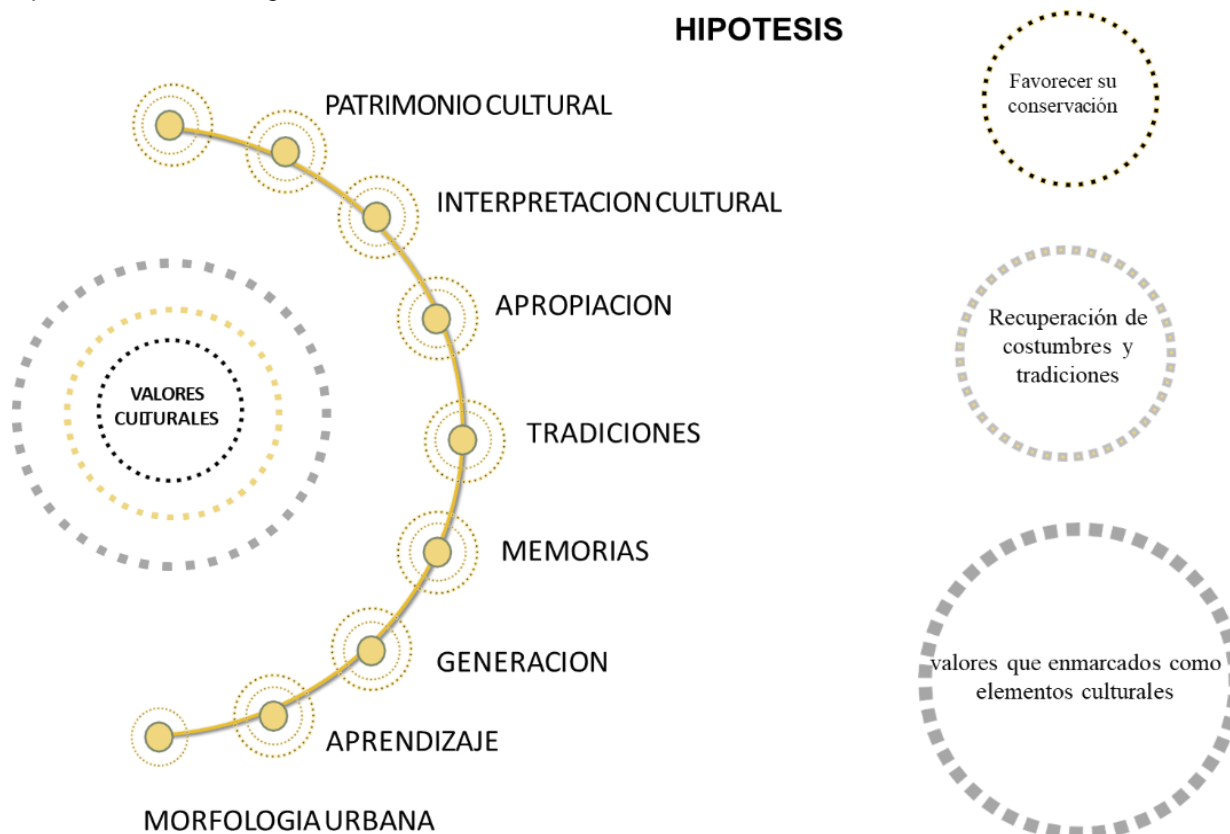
HIPOTESIS

PATRIMONIO CULTURAL

INTERPRETACION CULTURAL

APROPIACION

TRADICIONES

MEMORIAS

GENERACION

APRENDIZAJE

MORFOLOGIA URBANA

VALORES CULTURALES

Favorecer su conservación

Recuperación de costumbres y tradiciones

valores que enmarcados como elementos culturales